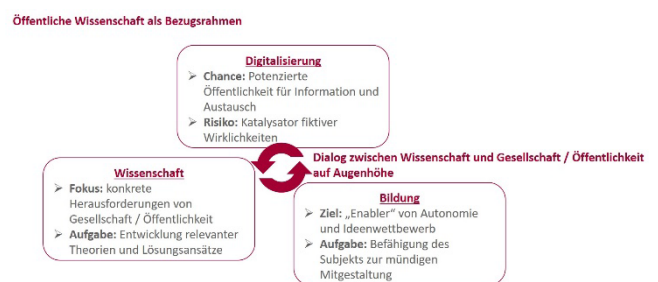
Öffentliche Wissenschaft als Bezugsrahmen

Digitalisierung
➢ Chance: Potenzierte Öffentlichkeit für Information und Austausch
➢ Risiko: Katalysator fiktiver Wirklichkeiten

Dialog zwischen Wissenschaft und Gesellschaft / Öffentlichkeit auf Augenhöhe

Wissenschaft
➢ Fokus: konkrete Herausforderungen von Gesellschaft / Öffentlichkeit
➢ Aufgabe: Entwicklung relevanter Theorien und Lösungsansätze

Bildung
➢ Ziel: „Enabler" von Autonomie und Ideenwettbewerb
➢ Aufgabe: Befähigung des Subjekts zur mündigen Mitgestaltung